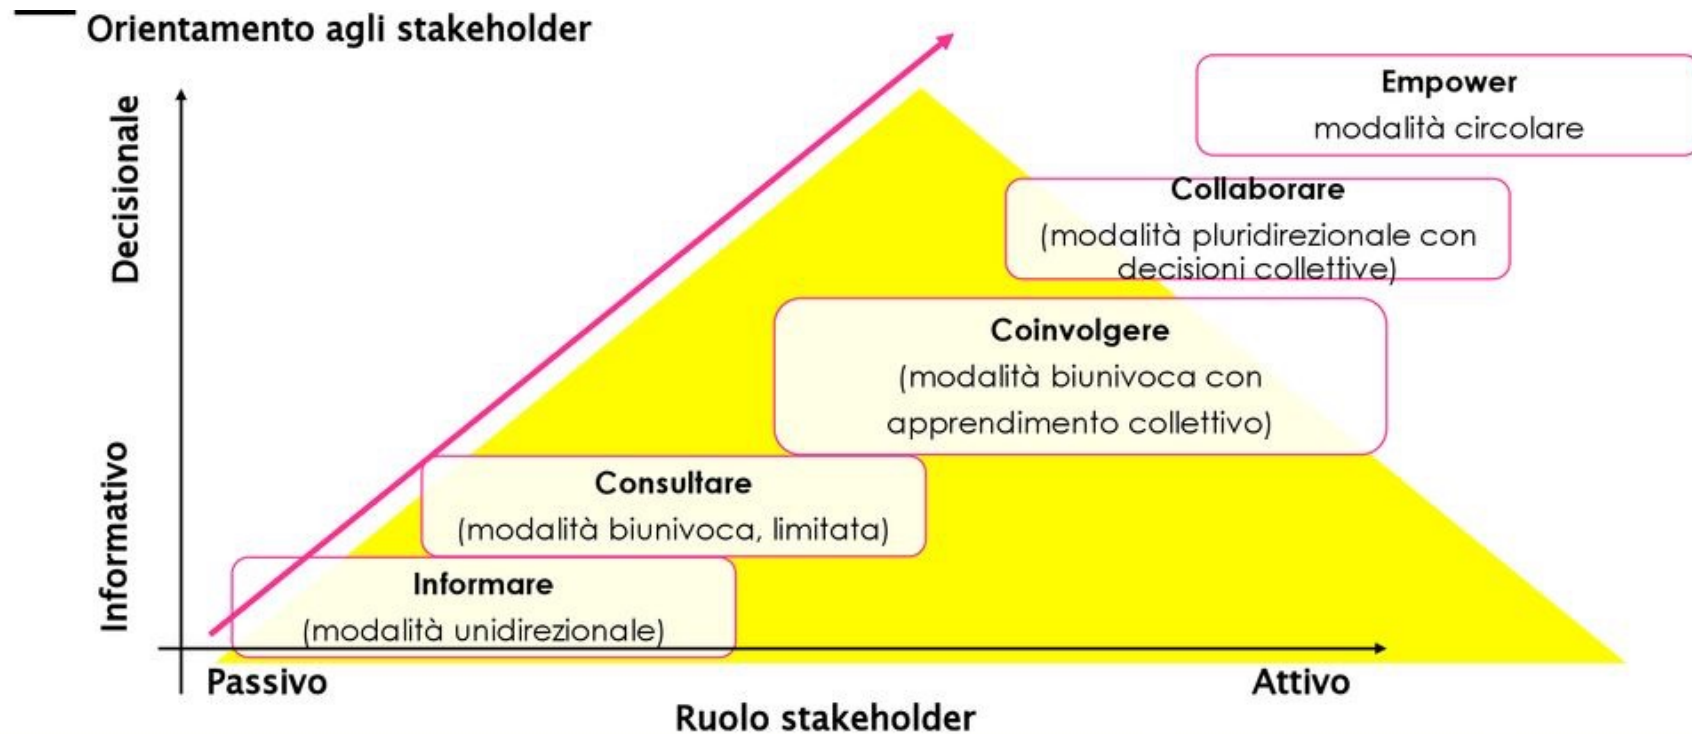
Orientamento agli stakeholder

Decisionale

Informativo

Empower
modalità circolare

Collaborare
(modalità pluridirezionale con decisioni collettive)

Coinvolgere
(modalità biunivoca con apprendimento collettivo)

Consultare
(modalità biunivoca, limitata)

Informare
(modalità unidirezionale)

Passivo

Attivo

Ruolo stakeholder